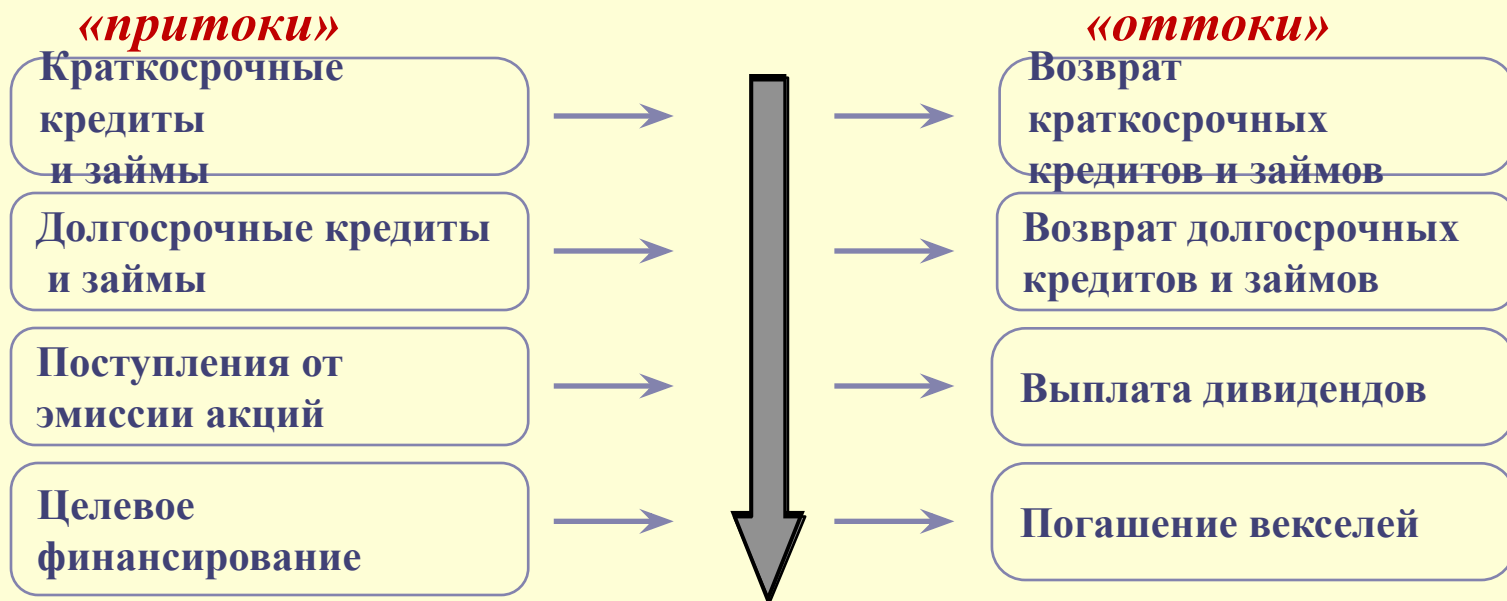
«притоки»

«оттоки»

Краткосрочные кредиты и займы

Долгосрочные кредиты и займы

Поступления от эмиссии акций

Целевое финансирование

Возврат краткосрочных кредитов и займов

Возврат долгосрочных кредитов и займов

Выплата дивидендов

Погашение векселей